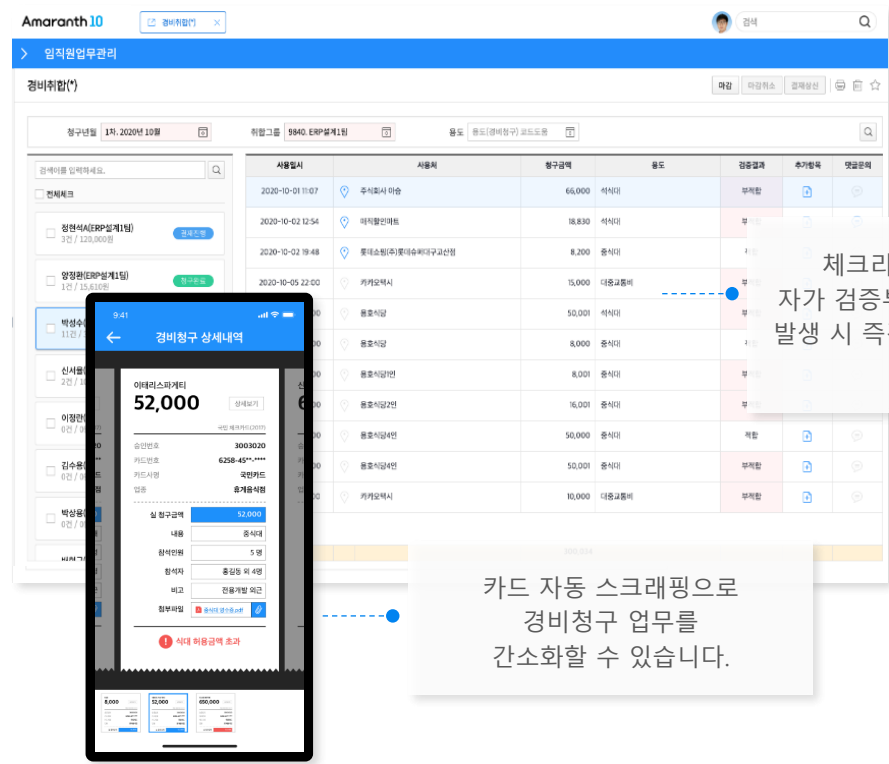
Amaranth 10

경비취합(*)

검색

임직원업무관리

경비취합(*)

마감 마감취소 결재상신

청구년월 1차, 2020년 10월

취합그룹 9840. ERP설계1팀

용도 용도(경비청구) 코드도움

검색어를 입력하세요.

전체체크

정현석A(ERP설계1팀) 3건 / 120,000원 결재진행

양정환(ERP설계1팀) 1건 / 15,610원 청구완료

박성수 11건 /

신서율 2건 /

이정란 0건 /

김수용 0건 /

박상용 0건 /

| 사용일시 | 사용처 | 청구금액 | 용도 | 검증결과 | 추가항목 | 댓글문의 |
|---|---|---|---|---|---|---|
| 2020-10-01 11:07 | 주식회사 마술 | 66,000 | 석식대 | 부적합 | | |
| 2020-10-02 12:54 | 에지할인마트 | 18,830 | 석식대 | 부 | | |
| 2020-10-02 19:48 | 롯데쇼핑(주)롯데슈퍼대구고산점 | 8,200 | 중식대 | 부 | | |
| 2020-10-05 22:00 | 카카오택시 | 15,000 | 대중교통비 | 부 | | |
| | 풍호식당 | 50,001 | 석식대 | 부 | | |
| | 풍호식당 | 8,000 | 중식대 | | | |
| | 풍호식당1인 | 8,001 | 중식대 | 부 | | |
| | 풍호식당2인 | 16,001 | 중식대 | 부 | | |
| | 풍호식당4인 | 50,000 | 석식대 | 적합 | | |
| | 풍호식당4인 | 50,001 | 석식대 | 부적합 | | |
| | 카카오택시 | 10,000 | 대중교통비 | 부적합 | | |

체크리
자가 검증
발생 시 즉

9:41

경비청구 상세내역

이태리스파게티
52,000 상세보기

승인번호 3003020
카드번호 6258-45**-****
카드사명 국민카드
업종 휴게음식점

실 청구금액 52,000
내용 중식대
참석인원 5 명
참석자 홍길동 외 4명
비고 전용개발 외근
첨부파일 영수증.pdf

식대 허용금액 초과

8,000 52,000 650,000

카드 자동 스크래핑으로
경비청구 업무를
간소화할 수 있습니다.